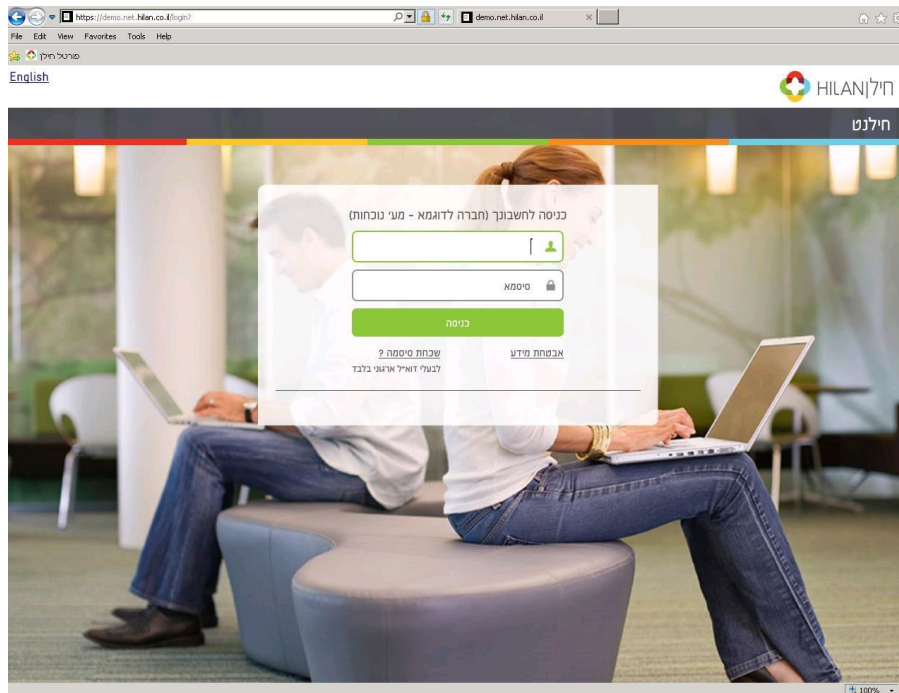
https://demo.net.hilan.co.il/login?
demo.net.hilan.co.il
File Edit View Favorites Tools Help
פורטל חילן

English

HILAN|חילן

חילנט

כניסה לחשבונך (חברה לדוגמא - מע' נוכחות)

סיסמא

כניסה

שכחת סיסמה ?
לבעלי דוא"ל ארגוני בלבד

אבטחת מידע

100%